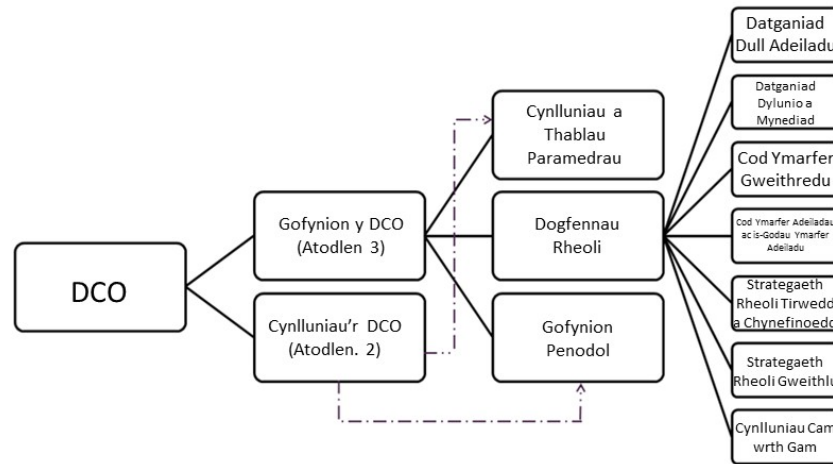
DCO

Gofynion y DCO (Atodlen 3)

Cynlluniau'r DCO (Atodlen. 2)

Cynlluniau a Thablau Paramedrau

Dogfennau Rheoli

Gofynion Penodol

Datganiad Dull Adeiladu

Datganiad Dylunio a Mynediad

Cod Ymarfer Gweithredu

Cod Ymarfer Adeiladau ac is-Godau Ymarfer Adeiladu

Strategaeth Rheoli Tirwedd a Chynefinoedd

Strategaeth Rheoli Gweithlu

Cynlluniau Cam wrth Gam